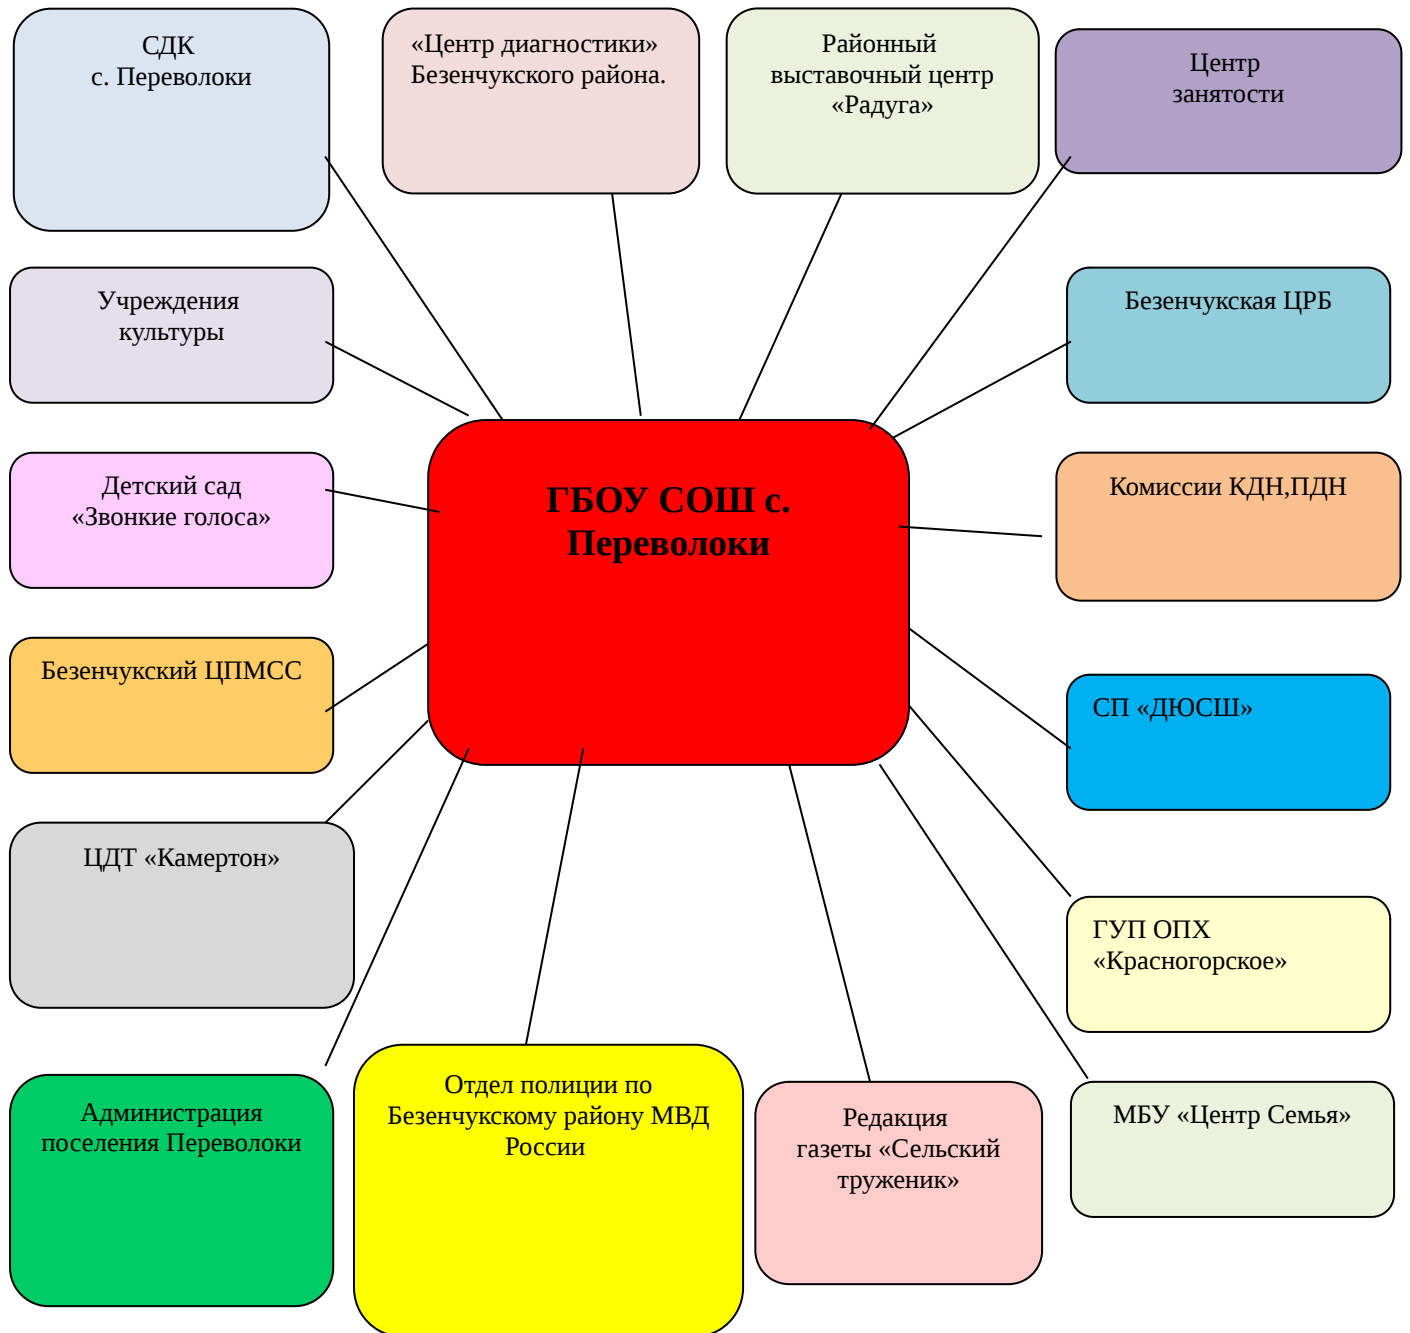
СДК
с. Переволоки

«Центр диагностики» Безенчукского района.

Районный выставочный центр «Радуга»

Центр занятости

Учреждения культуры

Безенчукская ЦРБ

ГБОУ СОШ с. Переволоки

Детский сад «Звонкие голоса»

Комиссии КДН,ПДН

Безенчукский ЦПМСС

СП «ДЮСШ»

ЦДТ «Камертон»

ГУП ОПХ «Красногорское»

Администрация поселения Переволоки

Отдел полиции по Безенчукскому району МВД России

Редакция газеты «Сельский труженик»

МБУ «Центр Семья»